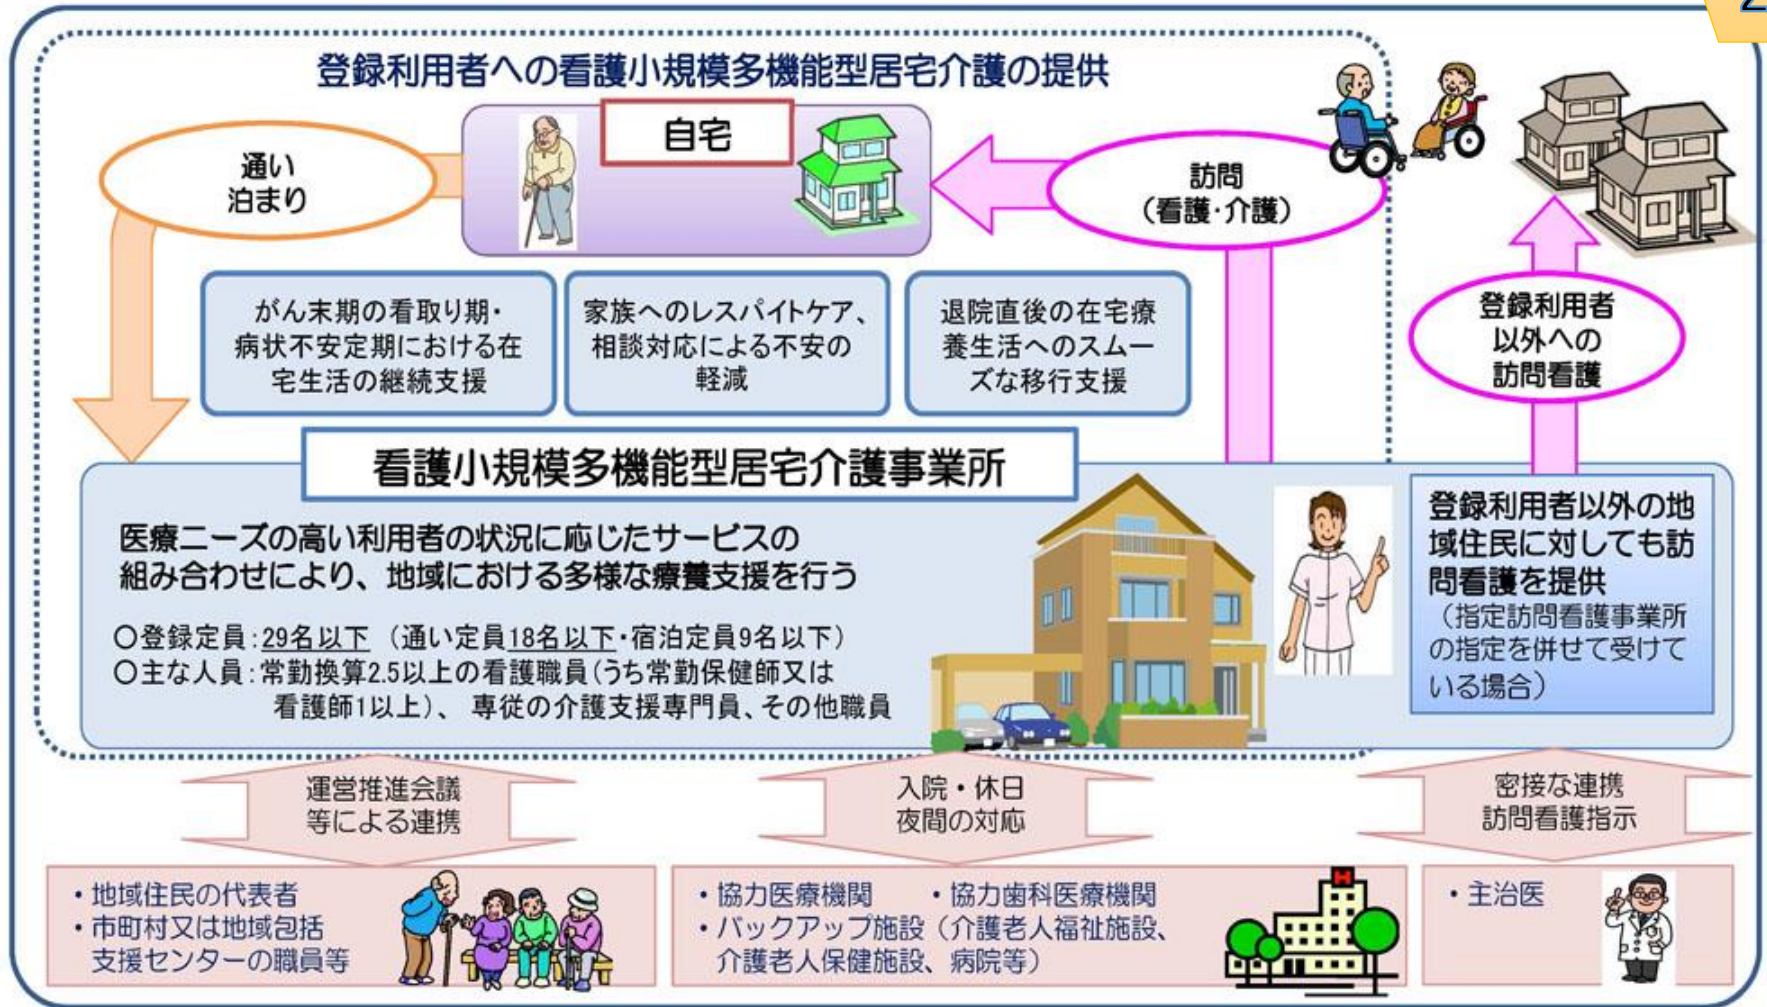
登録利用者への看護小規模多機能型居宅介護の提供

通い
泊まり

自宅

訪問
（看護・介護）

がん末期の看取り期・病状不安定期における在宅生活の継続支援

家族へのレスパイトケア、相談対応による不安の軽減

退院直後の在宅療養生活へのスムーズな移行支援

登録利用者以外への訪問看護

看護小規模多機能型居宅介護事業所

医療ニーズの高い利用者の状況に応じたサービスの組み合わせにより、地域における多様な療養支援を行う

○登録定員：29名以下（通い定員18名以下・宿泊定員9名以下）
○主な人員：常勤換算2.5以上の看護職員（うち常勤保健師又は看護師1以上）、専従の介護支援専門員、その他職員

登録利用者以外の地域住民に対しても訪問看護を提供
（指定訪問看護事業所の指定を併せて受けている場合）

運営推進会議等による連携

入院・休日夜間の対応

密接な連携
訪問看護指示

・地域住民の代表者
・市町村又は地域包括支援センターの職員等

・協力医療機関　・協力歯科医療機関
・バックアップ施設（介護老人福祉施設、介護老人保健施設、病院等）

・主治医